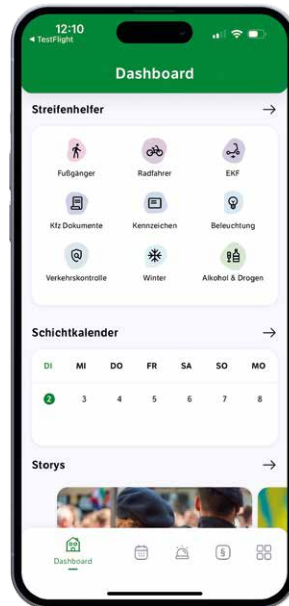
12:10
◂ TestFlight

Dashboard

Streifenhelfer →

Fußgänger
Radfahrer
EKF
Kfz Dokumente
Kennzeichen
Beleuchtung
Verkehrskontrolle
Winter
Alkohol & Drogen

Schichtkalender →

| DI | MI | DO | FR | SA | SO | MO |
|---|---|---|---|---|---|---|
| 2 | 3 | 4 | 5 | 6 | 7 | 8 |

Storys →

Dashboard